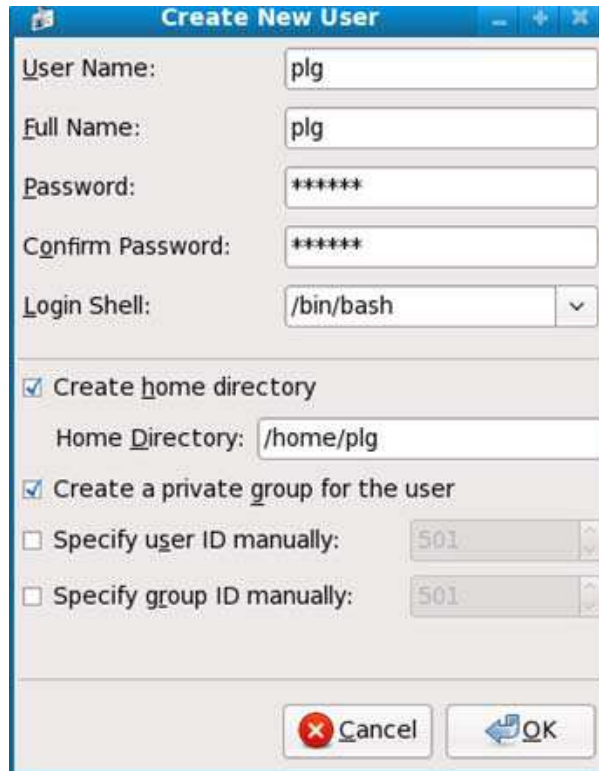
Create New User

User Name: plg

Full Name: plg

Password: ******

Confirm Password: ******

Login Shell: /bin/bash

☑ Create home directory

Home Directory: /home/plg

☑ Create a private group for the user

☐ Specify user ID manually: 501

☐ Specify group ID manually: 501

Cancel

OK